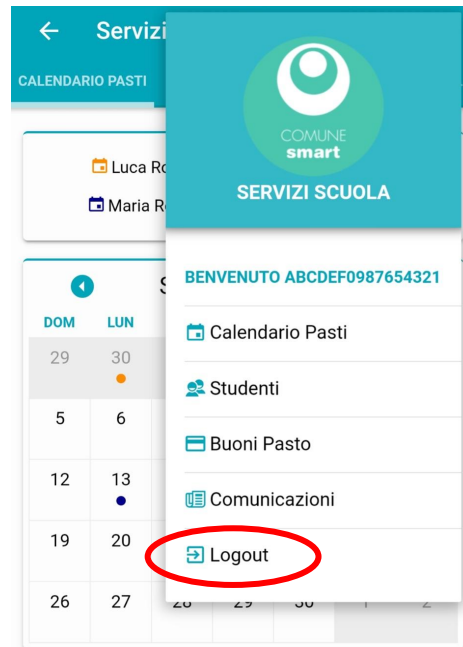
← Servizi

CALENDARIO PASTI

Luca Ro

Maria Ro

S

| DOM | LUN |
|---|---|
| 29 | 30 |
| 5 | 6 |
| 12 | 13 |
| 19 | 20 |
| 26 | 27 |

COMUNE smart

SERVIZI SCUOLA

BENVENUTO ABCDEF0987654321

Calendario Pasti

Studenti

Buoni Pasto

Comunicazioni

Logout